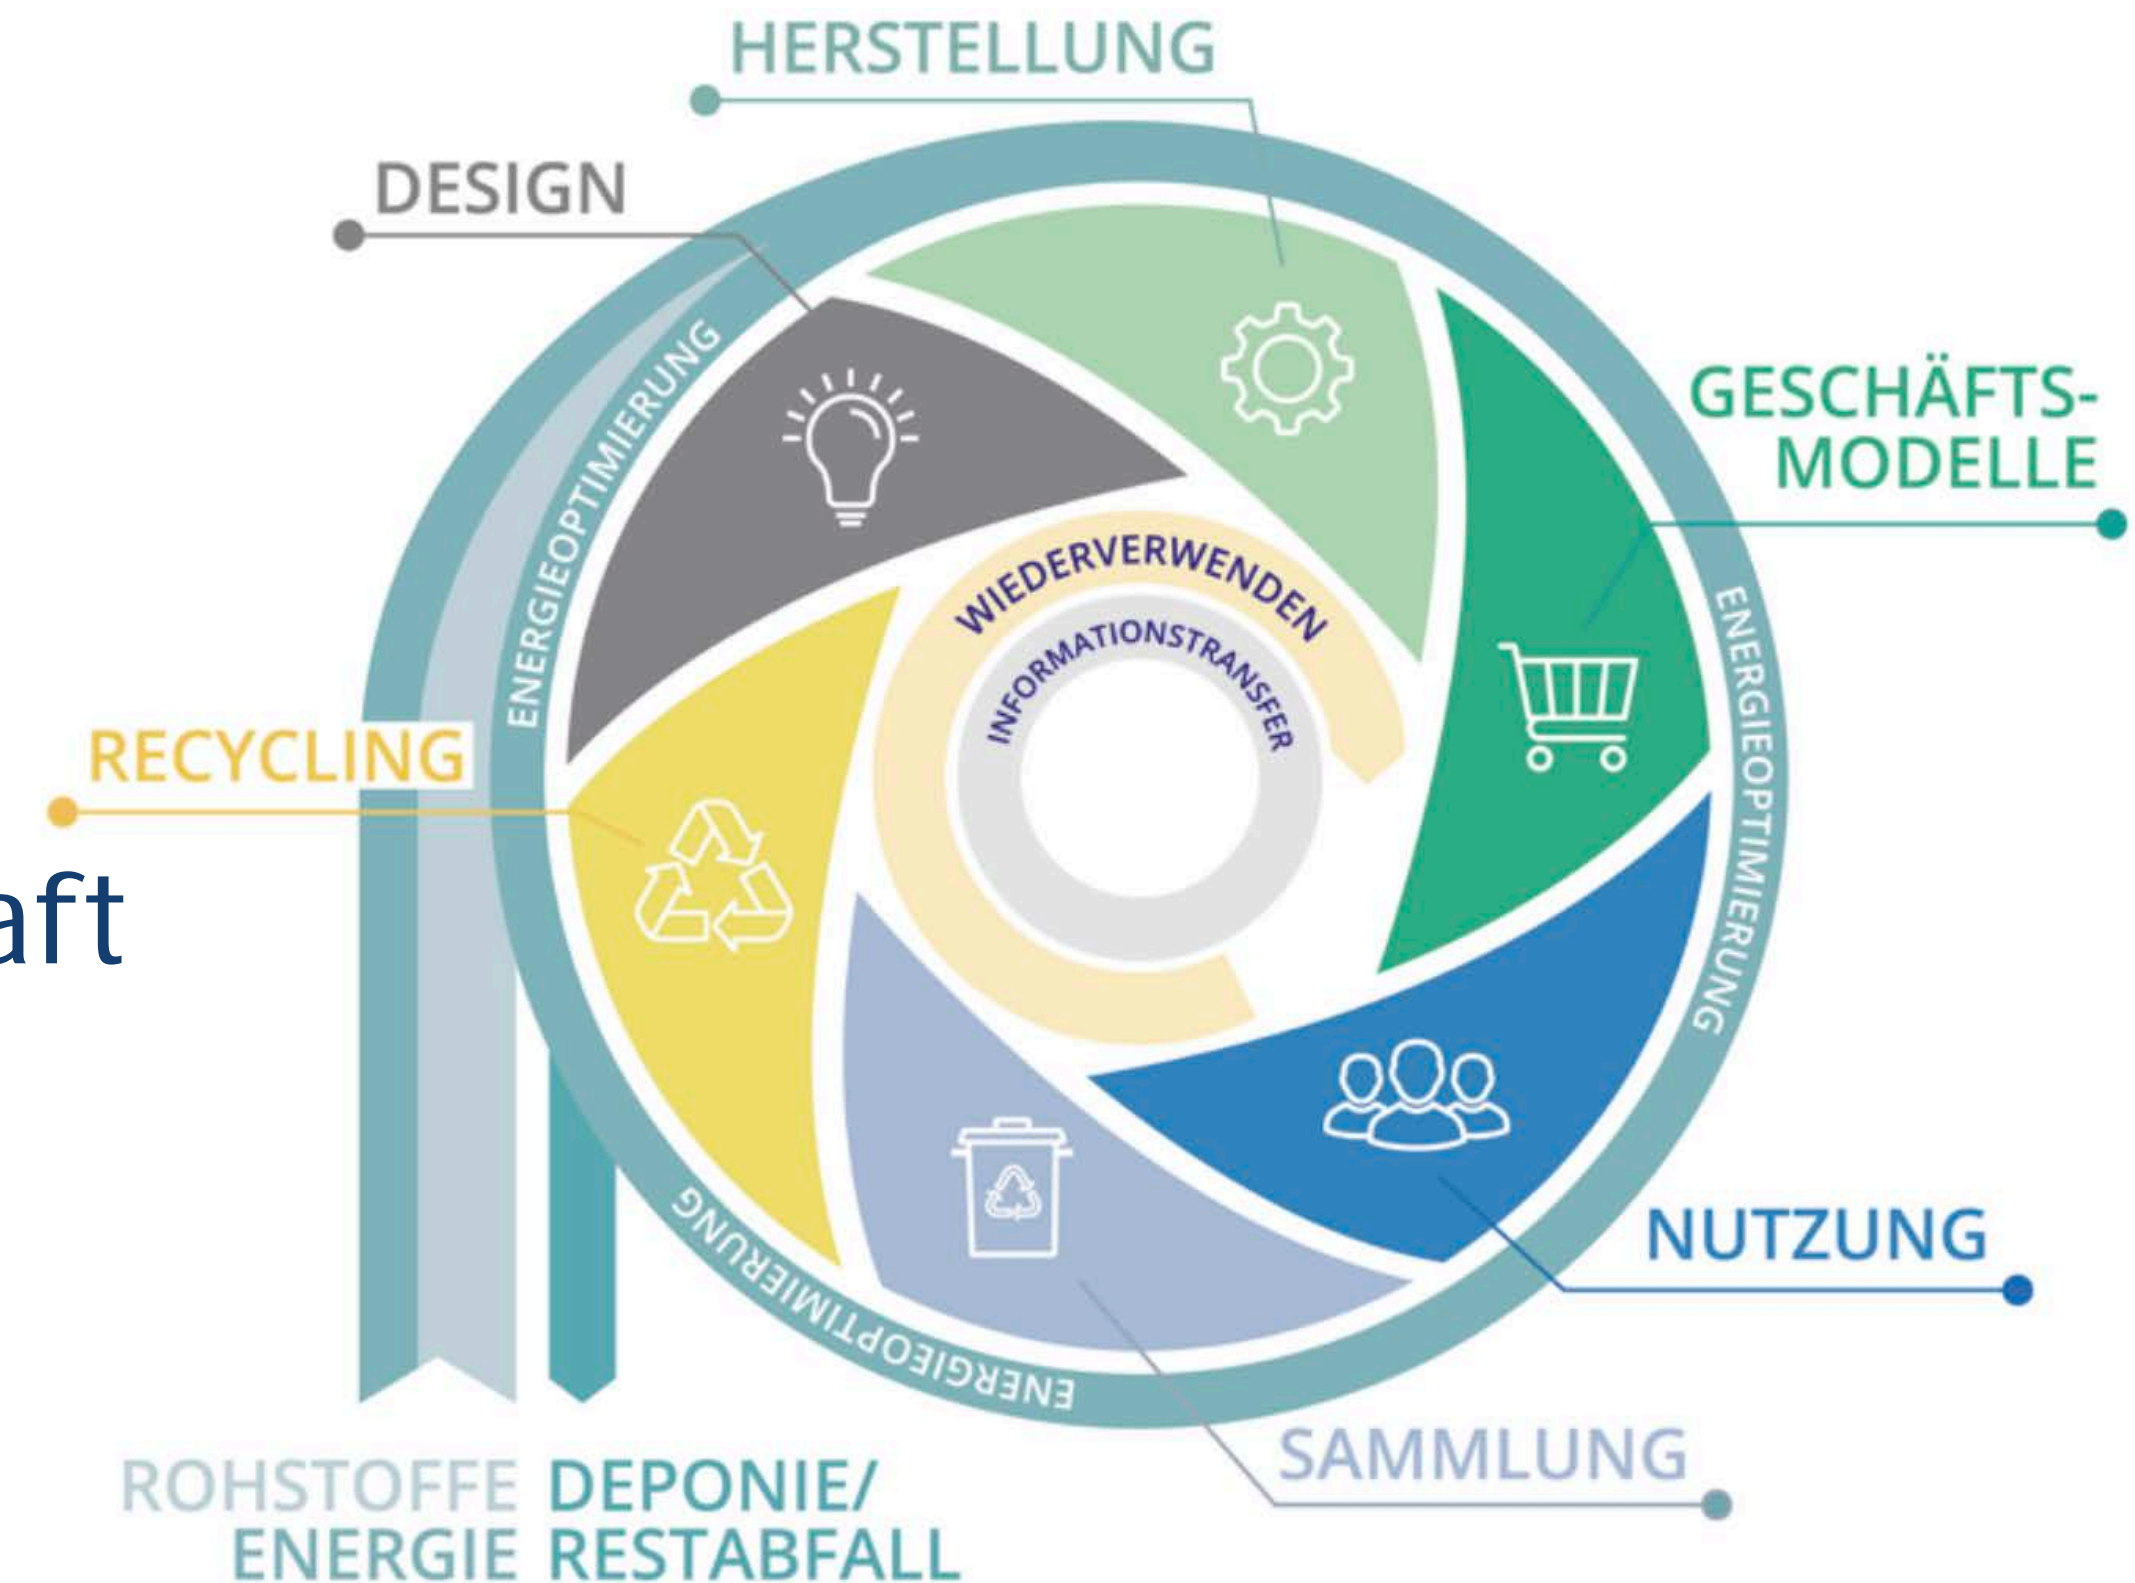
HERSTELLUNG

DESIGN

GESCHÄFTS-MODELLE

RECYCLING

aft

ENERGIEOPTIMIERUNG

WIEDERVERWENDEN

INFORMATIONSTRANSFER

ENERGIEOPTIMIERUNG

ENERGIEOPTIMIERUNG

NUTZUNG

SAMMLUNG

ROHSTOFFE ENERGIE

DEPONIE/ RESTABFALL